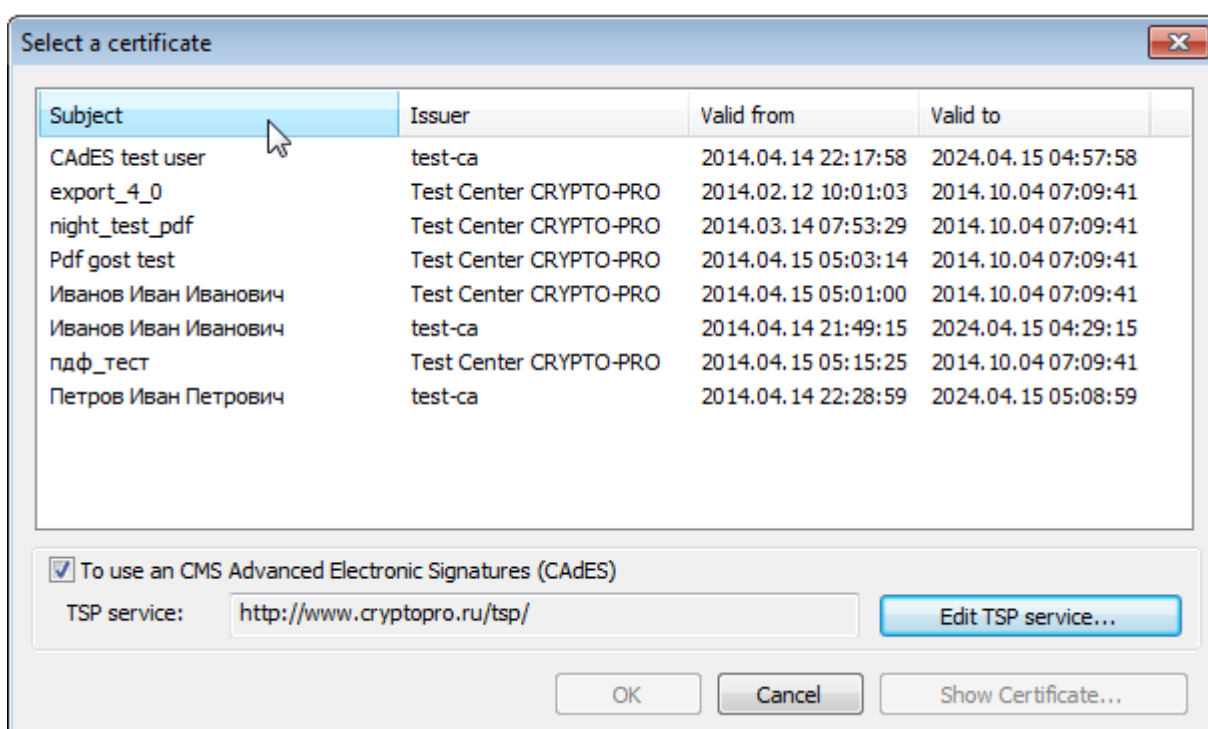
Select a certificate

| Subject | Issuer | Valid from | Valid to |
|---|---|---|---|
| CAdES test user | test-ca | 2014.04.14 22:17:58 | 2024.04.15 04:57:58 |
| export_4_0 | Test Center CRYPTO-PRO | 2014.02.12 10:01:03 | 2014.10.04 07:09:41 |
| night_test_pdf | Test Center CRYPTO-PRO | 2014.03.14 07:53:29 | 2014.10.04 07:09:41 |
| Pdf gost test | Test Center CRYPTO-PRO | 2014.04.15 05:03:14 | 2014.10.04 07:09:41 |
| Иванов Иван Иванович | Test Center CRYPTO-PRO | 2014.04.15 05:01:00 | 2014.10.04 07:09:41 |
| Иванов Иван Иванович | test-ca | 2014.04.14 21:49:15 | 2024.04.15 04:29:15 |
| пдф_тест | Test Center CRYPTO-PRO | 2014.04.15 05:15:25 | 2014.10.04 07:09:41 |
| Петров Иван Петрович | test-ca | 2014.04.14 22:28:59 | 2024.04.15 05:08:59 |

To use an CMS Advanced Electronic Signatures (CAdES)

TSP service: http://www.cryptopro.ru/tsp/

Edit TSP service...

OK

Cancel

Show Certificate...